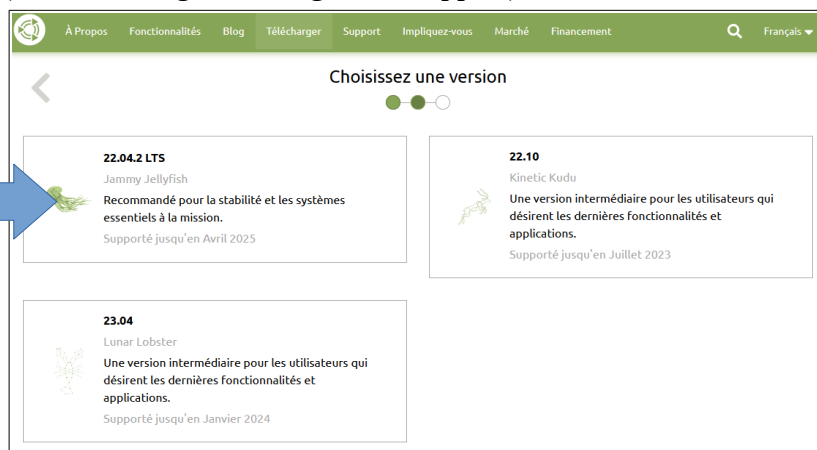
À Propos Fonctionnalités Blog Télécharger Support Impliquez-vous Marché Financement Français

Choisissez une version

22.04.2 LTS
Jammy Jellyfish
Recommandé pour la stabilité et les systèmes essentiels à la mission.
Supporté jusqu'en Avril 2025

22.10
Kinetic Kudu
Une version intermédiaire pour les utilisateurs qui désirent les dernières fonctionnalités et applications.
Supporté jusqu'en Juillet 2023

23.04
Lunar Lobster
Une version intermédiaire pour les utilisateurs qui désirent les dernières fonctionnalités et applications.
Supporté jusqu'en Janvier 2024